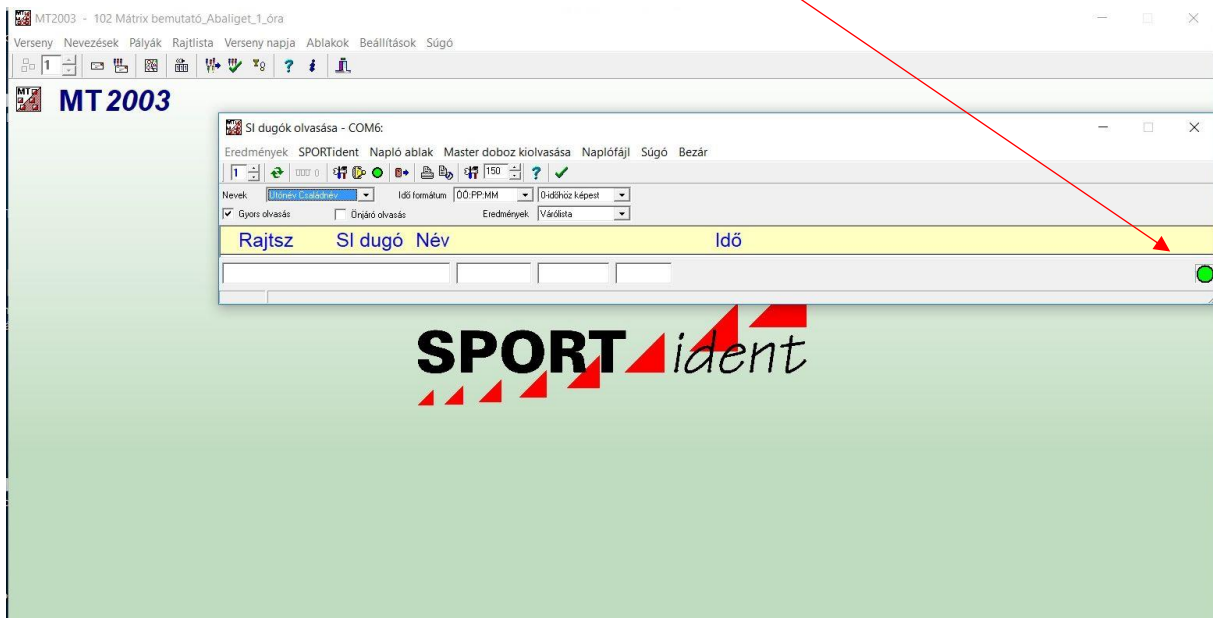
MT2003 - 102 Mátrix bemutató_Abaliget_1_óra

Verseny Nevezések Pályák Rajtlista Verseny napja Ablakok Beállítások Súgó

1

MT 2003

SI dugók olvasása - COM6:

Eredmények SPORTident Napló ablak Master doboz kiolvasása Naplófájl Súgó Bezár

1 150

Nevek Utónév Családnév Idő formátum ÓÓ:PP:MM 0-időhöz képest

Gyors olvasás Önjáró olvasás Eredmények Várólista

Rajtsz SI dugó Név Idő

SPORT ident